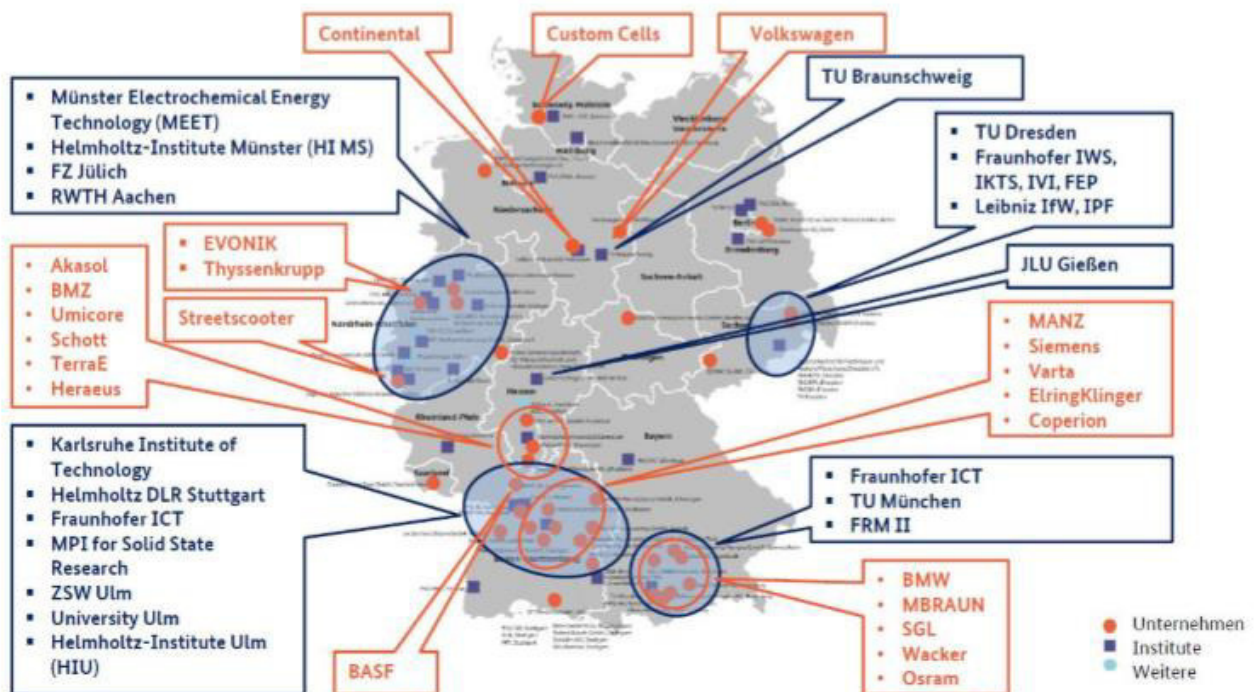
Continental

Custom Cells

Volkswagen

TU Braunschweig

- Münster Electrochemical Energy Technology (MEET)
- Helmholtz-Institute Münster (HI MS)
- FZ Jülich
- RWTH Aachen

- TU Dresden
- Fraunhofer IWS, IKTS, IVI, FEP
- Leibniz IfW, IPF

- EVONIK
- Thyssenkrupp

- Akasol
- BMZ
- Umicore
- Schott
- TerraE
- Heraeus

Streetscooter

JLU Gießen

- MANZ
- Siemens
- Varta
- ElringKlinger
- Coperion

- Karlsruhe Institute of Technology
- Helmholtz DLR Stuttgart
- Fraunhofer ICT
- MPI for Solid State Research
- ZSW Ulm
- University Ulm
- Helmholtz-Institute Ulm (HIU)

- Fraunhofer ICT
- TU München
- FRM II

BASF

- BMW
- MBRAUN
- SGL
- Wacker
- Osram

Unternehmen
Institute
Weitere